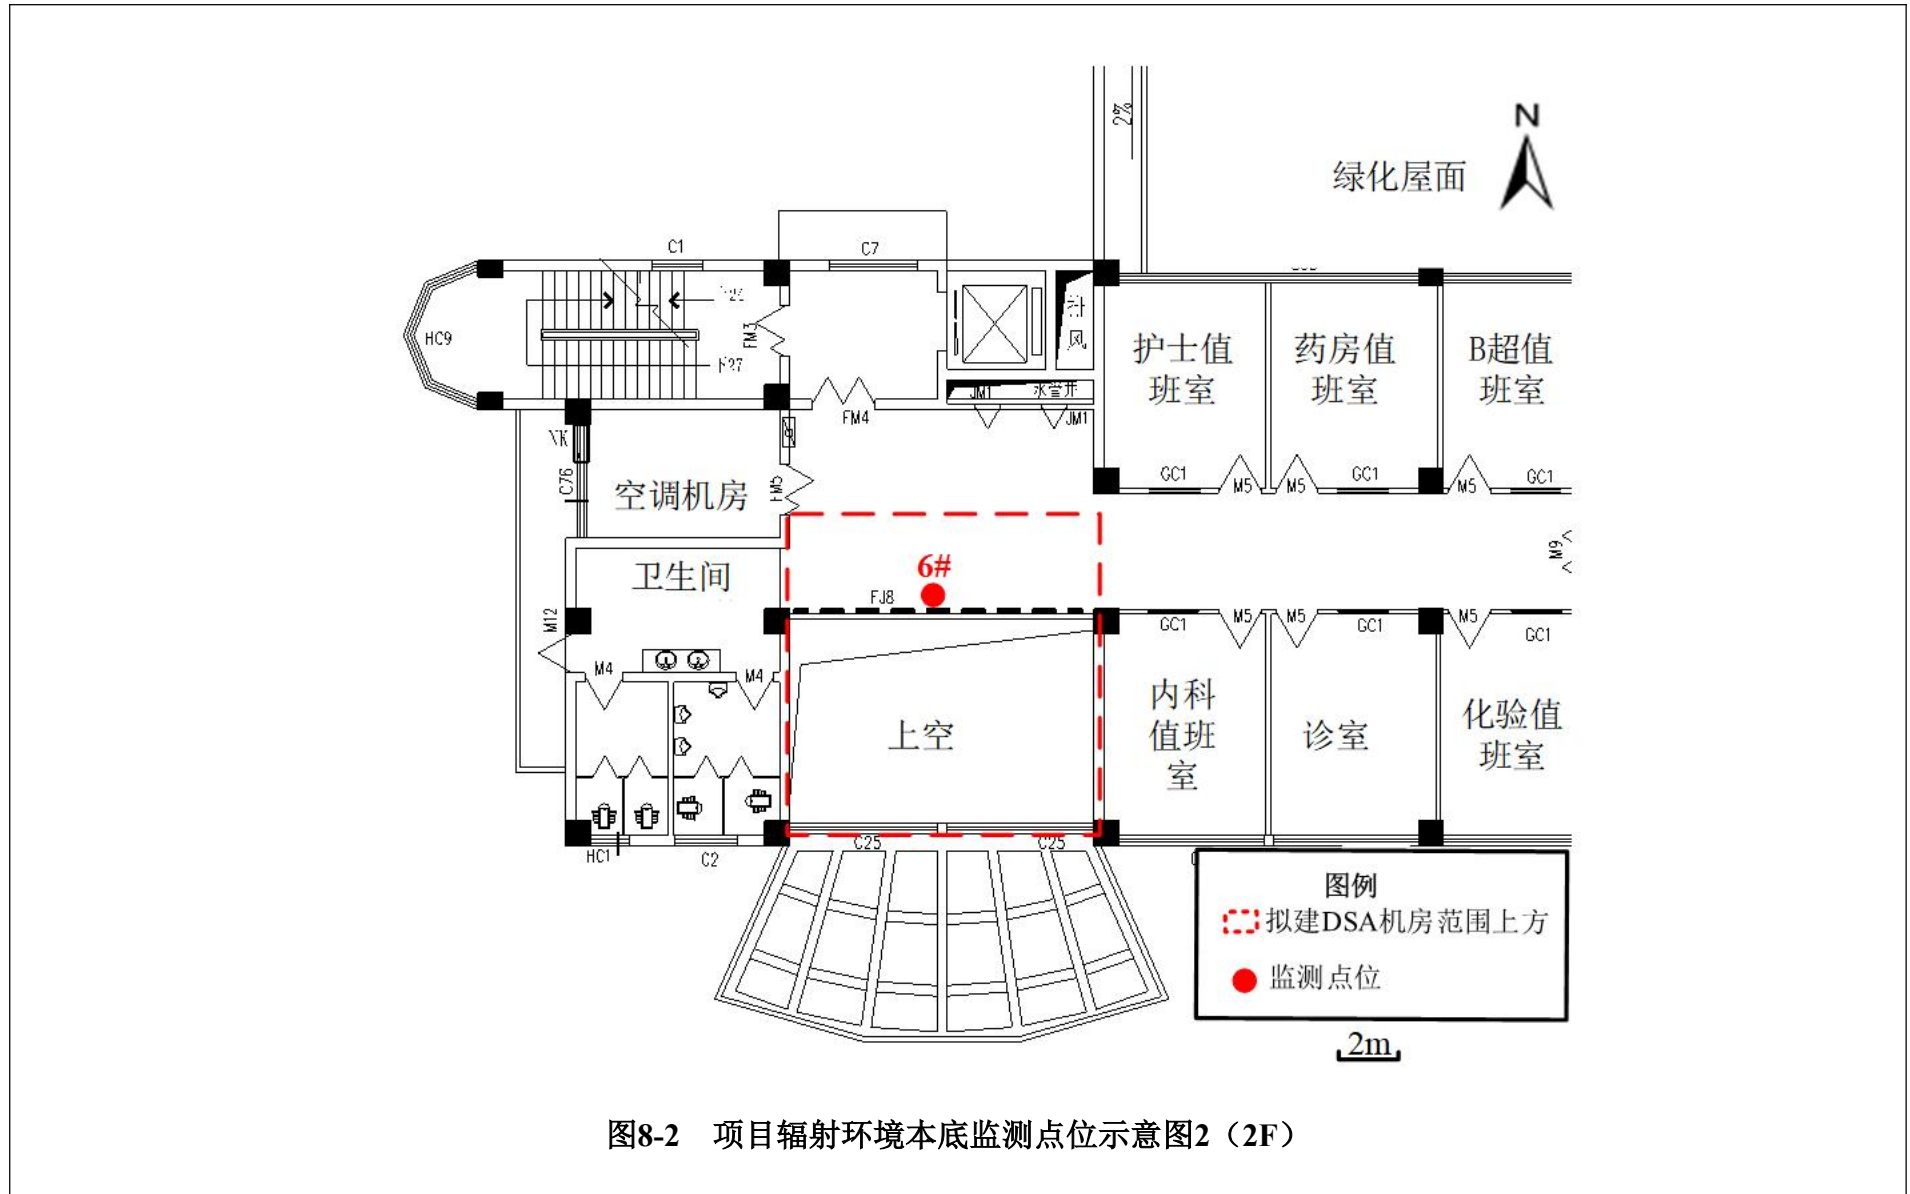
N

绿化屋面

2%

C1

C7

HC9

F22

F27

FM3

FM4

补风

JM1

水管井

JM1

护士值班室

药房值班室

B超值班室

GC1

M5

M5

GC1

M5

GC1

空调机房

FM3

C76

卫生间

6#

FJ8

M9

M12

M4

M4

上空

GC1

M5

M5

GC1

M5

GC1

内科值班室

诊室

化验值班室

HC1

C2

C25

C25

图例

拟建DSA机房范围上方

监测点位

2m

图8-2　项目辐射环境本底监测点位示意图2（2F）